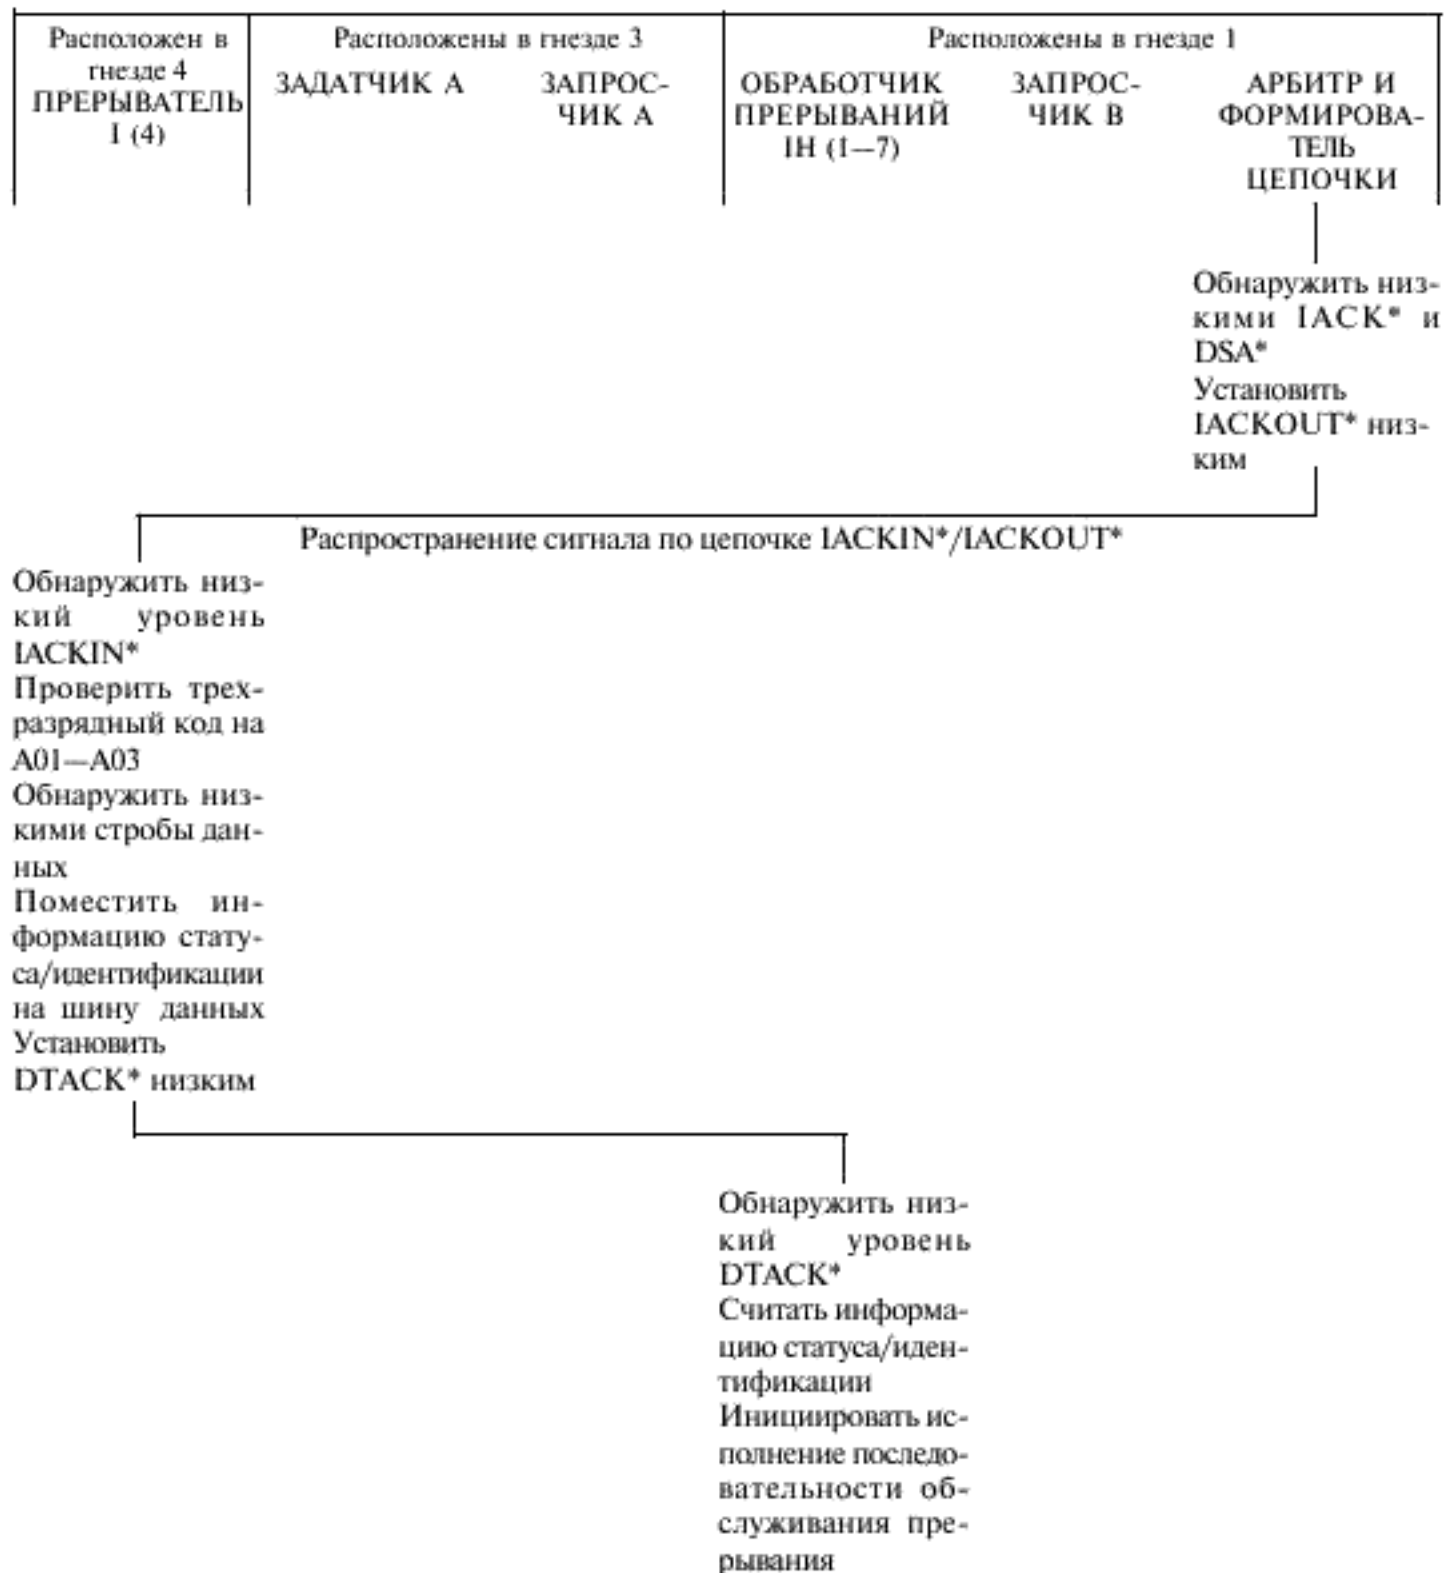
| Расположен в гнезде 4 ПРЕРЫВАТЕЛЬ I (4) | Расположены в гнезде 3 ЗАДАТЧИК А | ЗАПРОСЧИК А | Расположены в гнезде 1 ОБРАБОТЧИК ПРЕРЫВАНИЙ IH (1—7) | ЗАПРОСЧИК В | АРБИТР И ФОРМИРОВАТЕЛЬ ЦЕПОЧКИ |
|---|---|---|---|---|---|

Обнаружить низкими IACK* и DSA*
Установить IACKOUT* низким

Распространение сигнала по цепочке IACKIN*/IACKOUT*

Обнаружить низкий уровень IACKIN*
Проверить трехразрядный код на A01—A03
Обнаружить низкими стробы данных
Поместить информацию статуса/идентификации на шину данных
Установить DTACK* низким

Обнаружить низкий уровень DTACK*
Считать информацию статуса/идентификации
Инициировать исполнение последовательности обслуживания прерывания